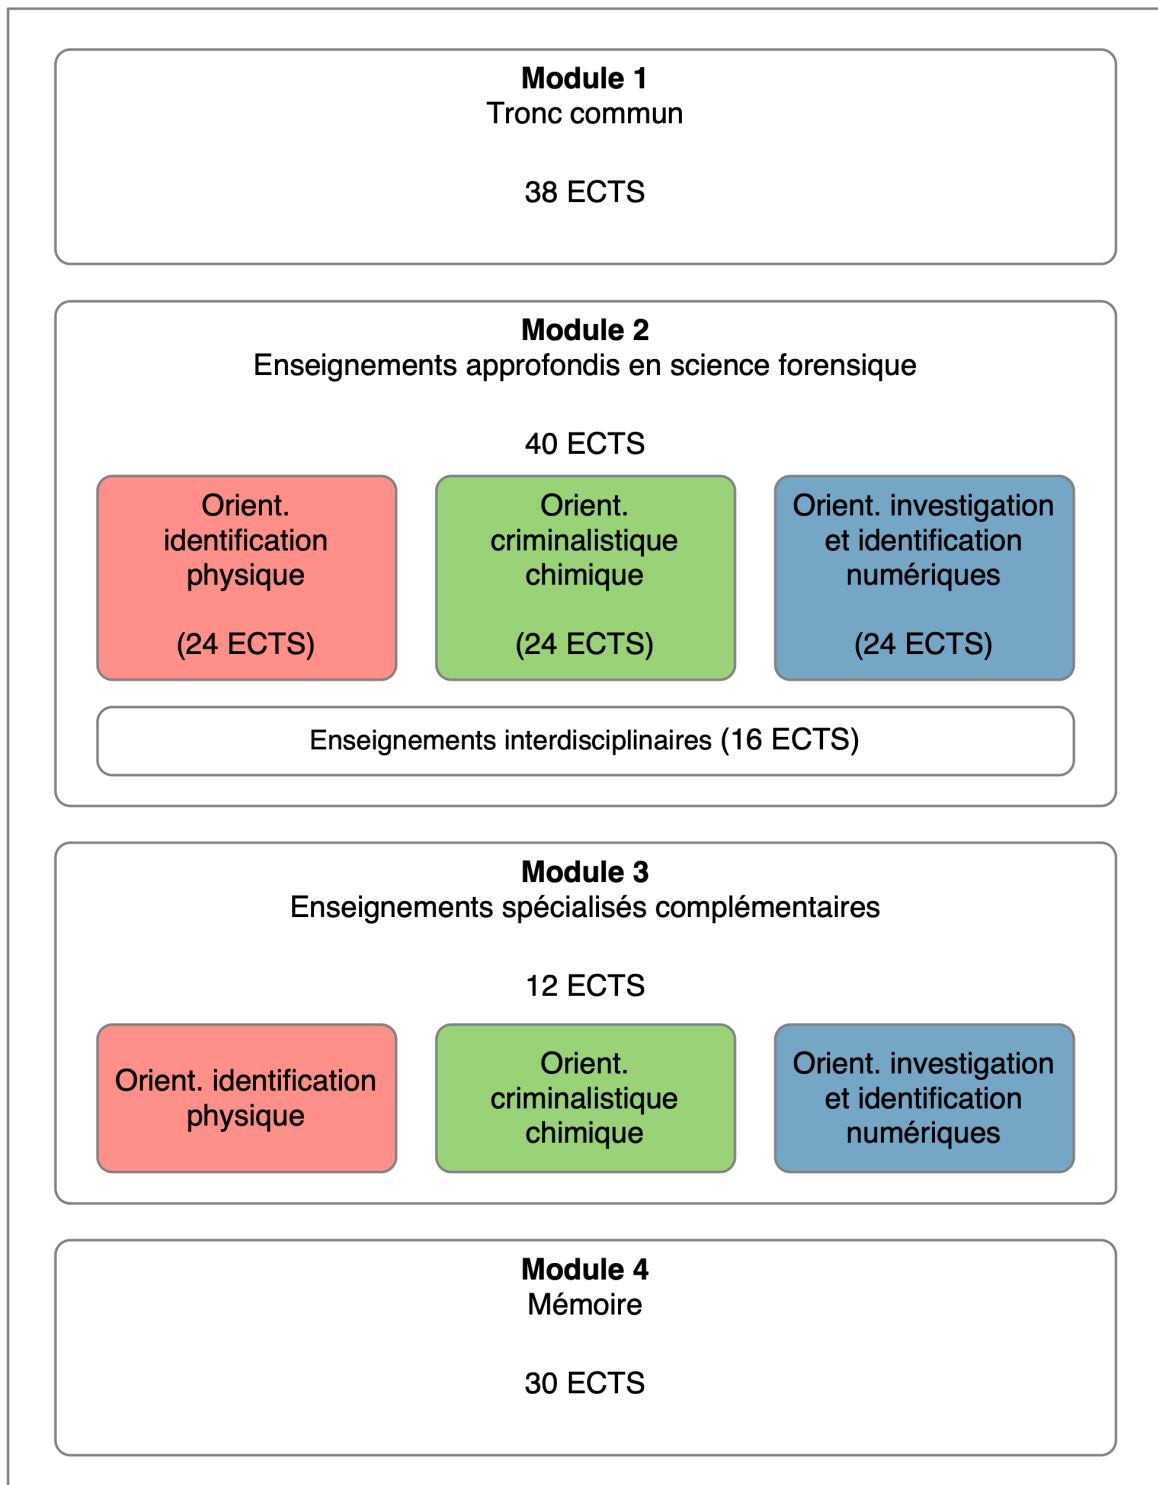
**Module 1**
Tronc commun

38 ECTS

**Module 2**
Enseignements approfondis en science forensique

40 ECTS

Orient. identification physique

(24 ECTS)

Orient. criminalistique chimique

(24 ECTS)

Orient. investigation et identification numériques

(24 ECTS)

Enseignements interdisciplinaires (16 ECTS)

**Module 3**
Enseignements spécialisés complémentaires

12 ECTS

Orient. identification physique

Orient. criminalistique chimique

Orient. investigation et identification numériques

**Module 4**
Mémoire

30 ECTS